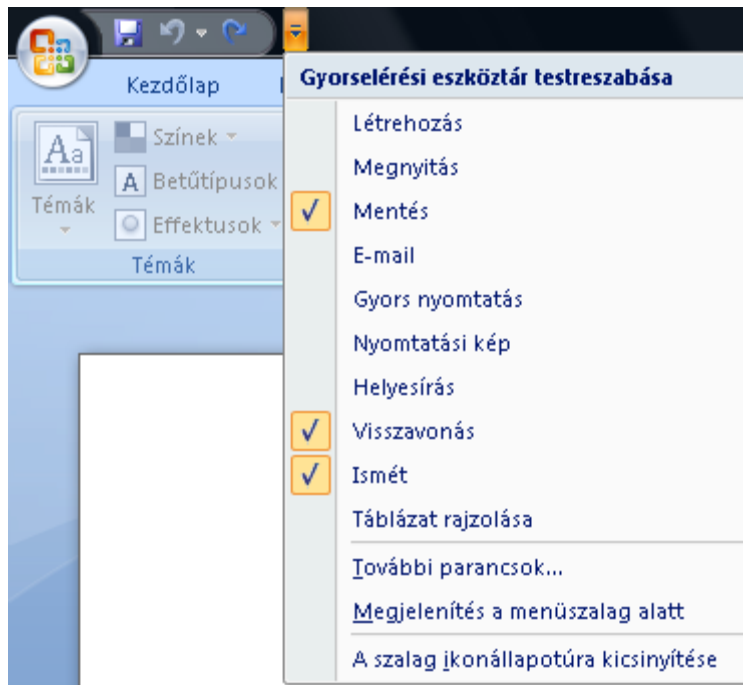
Kezdőlap

Színek

Betűtípusok

Témák

Effektusok

Témák

Gyorselérési eszköztár testreszabása

Létrehozás

Megnyitás

✓ Mentés

E-mail

Gyors nyomtatás

Nyomtatási kép

Helyesírás

✓ Visszavonás

✓ Ismét

Táblázat rajzolása

További parancsok...

Megjelenítés a menüszalag alatt

A szalag ikonállapotúra kicsinyítése